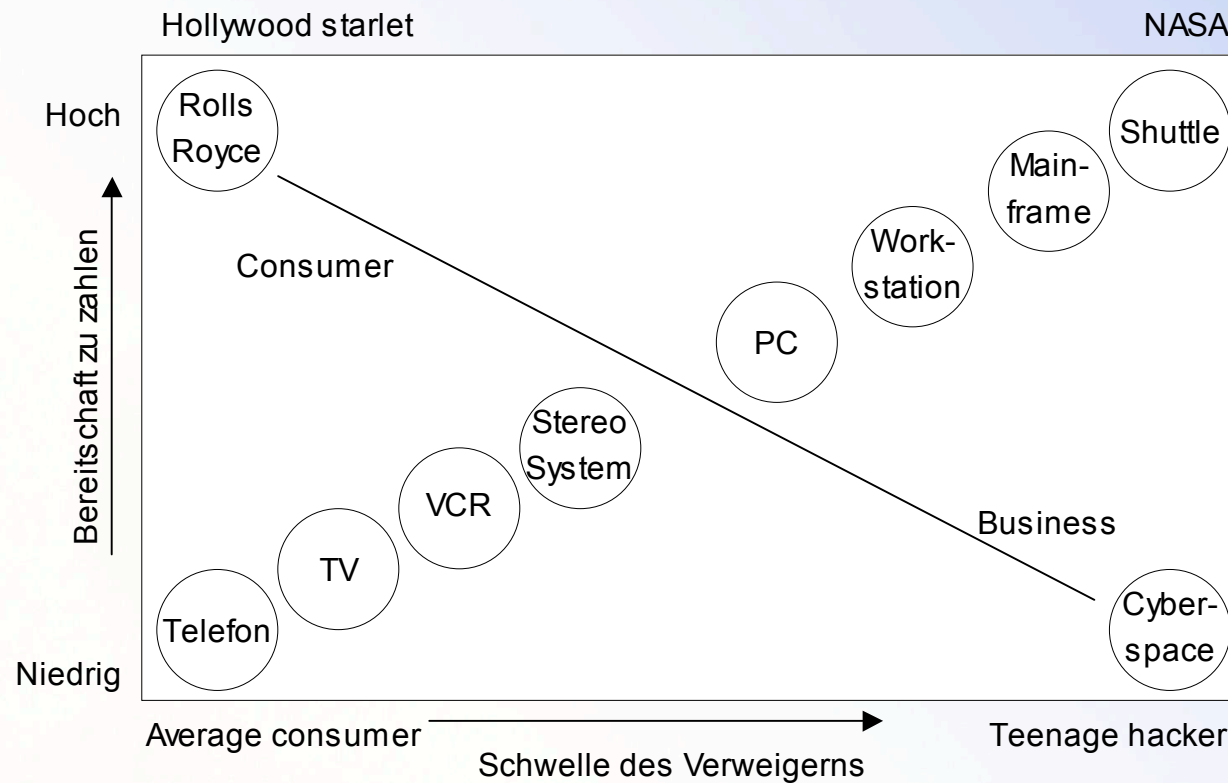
Hollywood starlet

NASA

Hoch

Niedrig

Bereitschaft zu zahlen

Rolls Royce

Consumer

Shuttle

Mainframe

Workstation

PC

Stereo System

VCR

TV

Telefon

Business

Cyberspace

Average consumer

Teenage hacker

Schwelle des Verweigerns